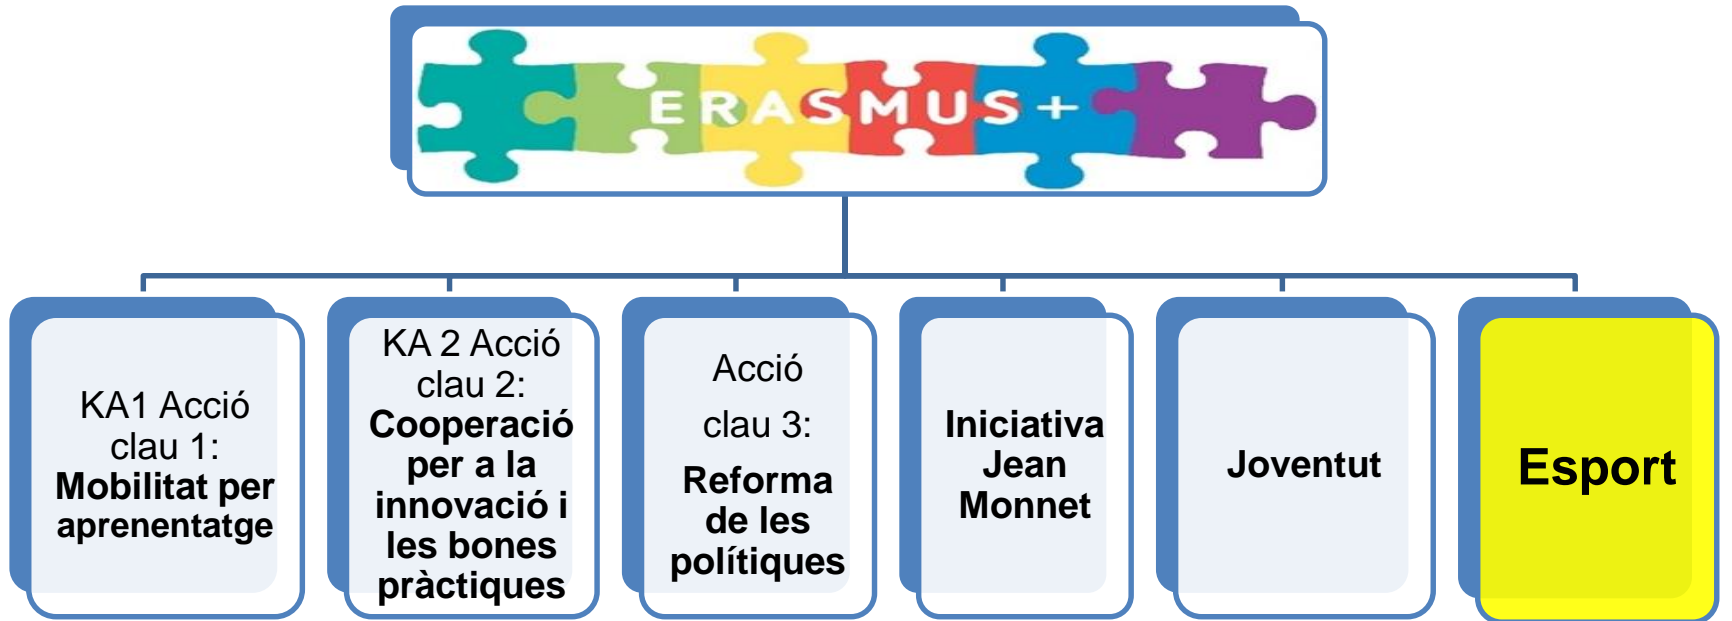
ERASMUS+

KA1 Acció clau 1: Mobilitat per aprenentatge

KA 2 Acció clau 2: Cooperació per a la innovació i les bones pràctiques

Acció clau 3: Reforma de les polítiques

Iniciativa Jean Monnet

Joventut

Esport